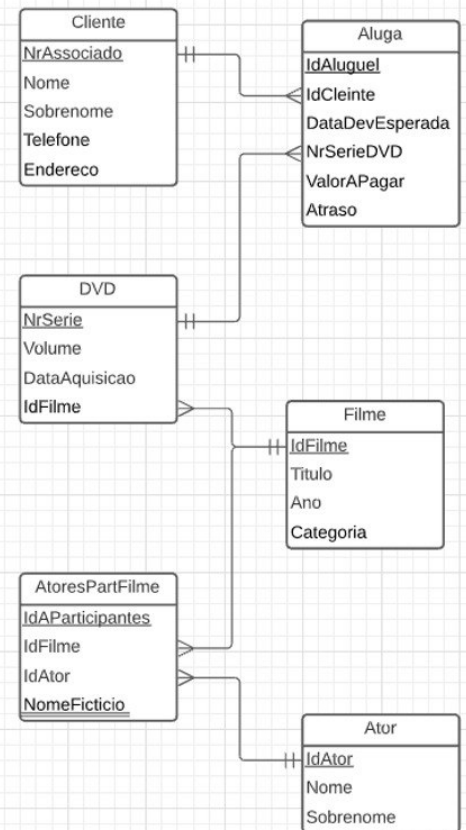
Cliente
NrAssociado
Nome
Sobrenome
Telefone
Endereco

Aluga
IdAluguel
IdCleinte
DataDevEsperada
NrSerieDVD
ValorAPagar
Atraso

DVD
NrSerie
Volume
DataAquisicao
IdFilme

Filme
IdFilme
Titulo
Ano
Categoria

AtoresPartFilme
IdAParticipantes
IdFilme
IdAtor
NomeFicticio

Ator
IdAtor
Nome
Sobrenome